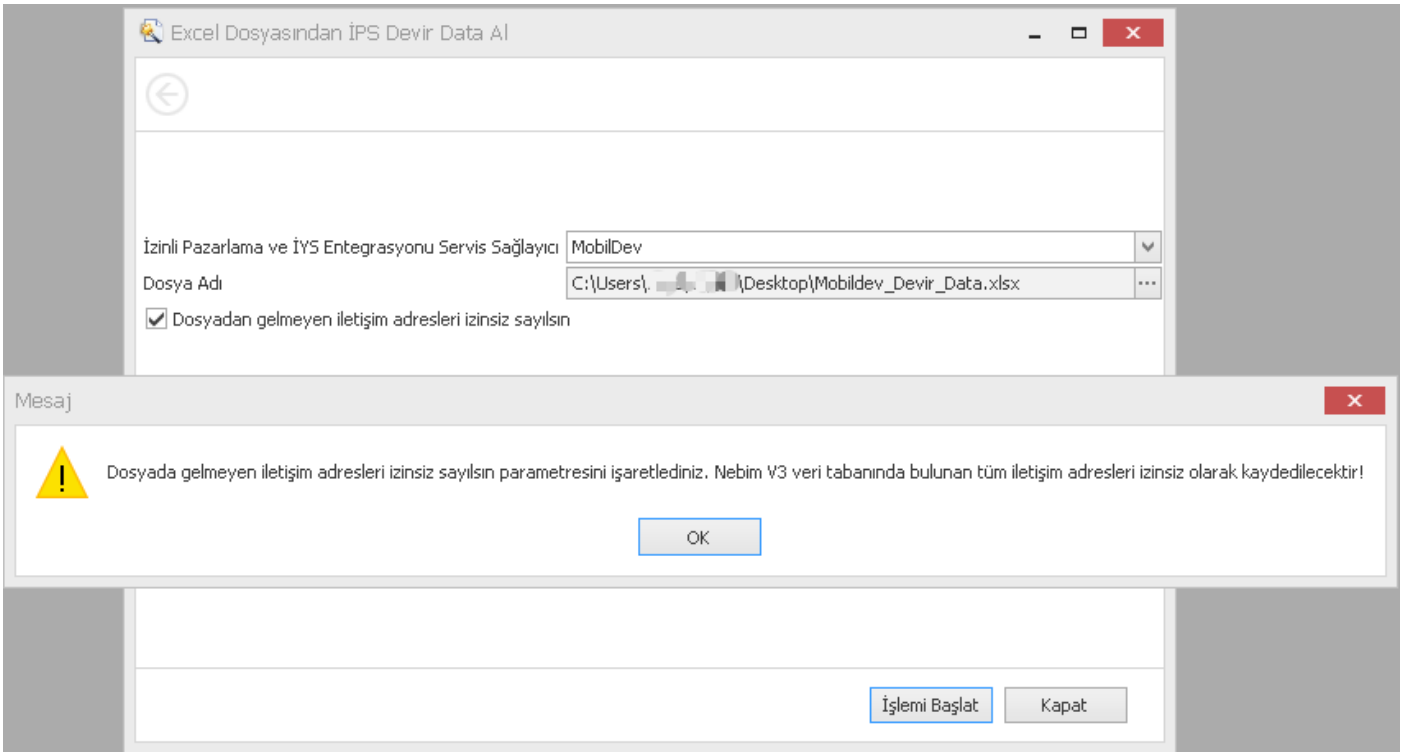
Excel Dosyasından İPS Devir Data Al

İzinli Pazarlama ve İYS Entegrasyonu Servis Sağlayıcı MobilDev

Dosya Adı C:\Users\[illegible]\Desktop\Mobildev_Devir_Data.xlsx ...

Dosyadan gelmeyen iletişim adresleri izinsiz sayılsın

Mesaj

Dosyada gelmeyen iletişim adresleri izinsiz sayılsın parametresini işaretlediniz. Nebim V3 veri tabanında bulunan tüm iletişim adresleri izinsiz olarak kaydedilecektir!

OK

İşlemi Başlat Kapat